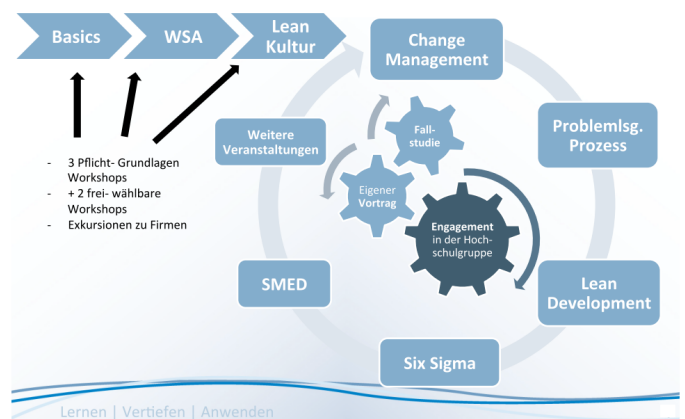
Basics
WSA
Lean Kultur

- 3 Pflicht- Grundlagen Workshops
- + 2 frei- wählbare Workshops
- Exkursionen zu Firmen

Change Management
Problemlsg. Prozess
Lean Development
Six Sigma
SMED
Weitere Veranstaltungen

Fall-studie
Eigener Vortrag
Engagement in der Hoch-schulgruppe

Lernen | Vertiefen | Anwenden